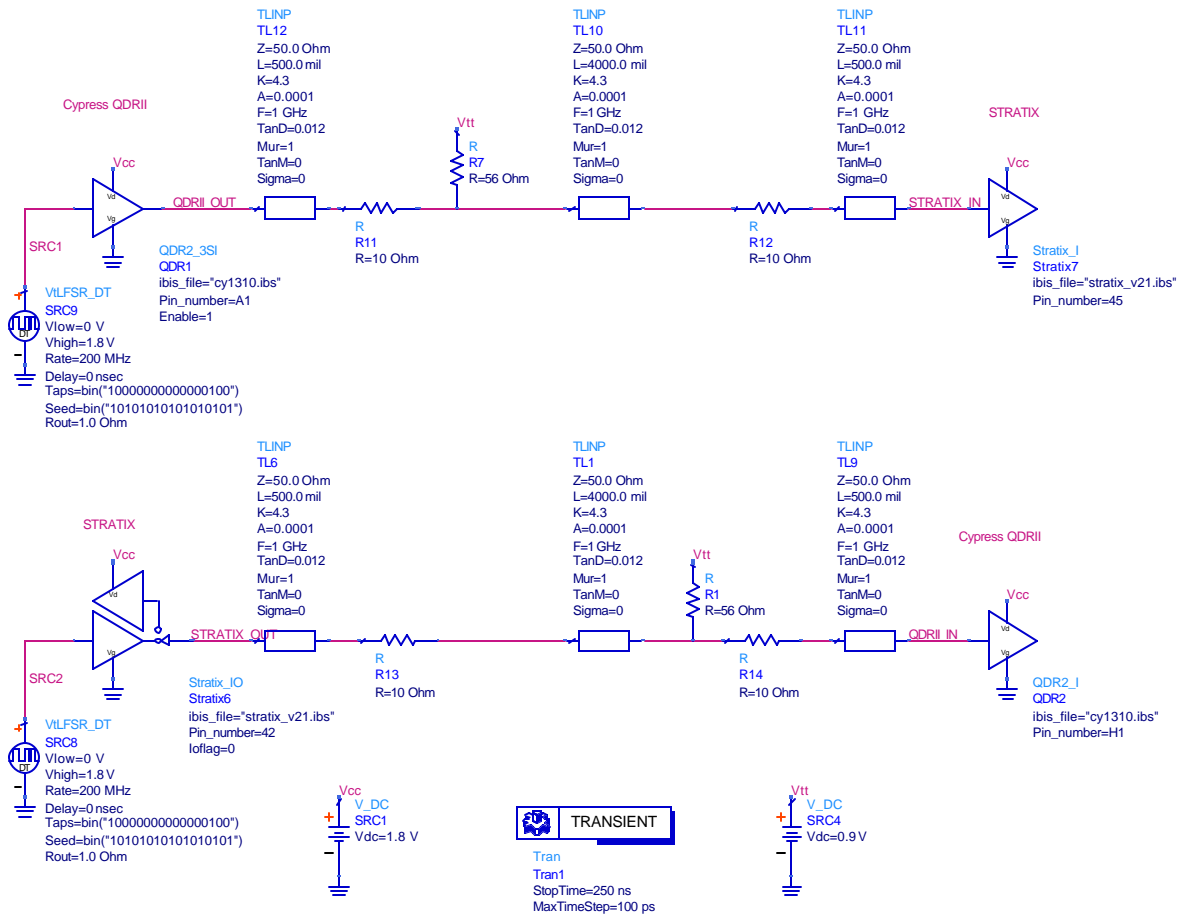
TLINP
TL12
Z=50.0 Ohm
L=500.0 mil
K=4.3
A=0.0001
F=1 GHz
TanD=0.012
Mur=1
TanM=0
Sigma=0

TLINP
TL10
Z=50.0 Ohm
L=4000.0 mil
K=4.3
A=0.0001
F=1 GHz
TanD=0.012
Mur=1
TanM=0
Sigma=0

TLINP
TL11
Z=50.0 Ohm
L=500.0 mil
K=4.3
A=0.0001
F=1 GHz
TanD=0.012
Mur=1
TanM=0
Sigma=0

Cypress QDRII

STRATIX

Vtt
R
R7
R=56 Ohm

Vcc
Vd
Vg
QDRII_OUT

R
R11
R=10 Ohm

R
R12
R=10 Ohm

STRATIX_IN
Vcc
Vd
Vg

SRC1

QDR2_3SI
QDR1
ibis_file="cy1310.ibs"
Pin_number=A1
Enable=1

Stratix_I
Stratix7
ibis_file="stratix_v21.ibs"
Pin_number=45

VtLFSR_DT
SRC9
Vlow=0 V
Vhigh=1.8 V
Rate=200 MHz
Delay=0 nsec
Taps=bin("10000000000000100")
Seed=bin("10101010101010101")
Rout=1.0 Ohm

TLINP
TL6
Z=50.0 Ohm
L=500.0 mil
K=4.3
A=0.0001
F=1 GHz
TanD=0.012
Mur=1
TanM=0
Sigma=0

TLINP
TL1
Z=50.0 Ohm
L=4000.0 mil
K=4.3
A=0.0001
F=1 GHz
TanD=0.012
Mur=1
TanM=0
Sigma=0

TLINP
TL9
Z=50.0 Ohm
L=500.0 mil
K=4.3
A=0.0001
F=1 GHz
TanD=0.012
Mur=1
TanM=0
Sigma=0

STRATIX

Cypress QDRII

Vtt
R
R1
R=56 Ohm

Vcc
Vd
Vg
STRATIX_OUT

R
R13
R=10 Ohm

R
R14
R=10 Ohm

QDRII_IN
Vcc
Vd
Vg

SRC2

Stratix_IO
Stratix6
ibis_file="stratix_v21.ibs"
Pin_number=42
Ioflag=0

QDR2_I
QDR2
ibis_file="cy1310.ibs"
Pin_number=H1

VtLFSR_DT
SRC8
Vlow=0 V
Vhigh=1.8 V
Rate=200 MHz
Delay=0 nsec
Taps=bin("10000000000000100")
Seed=bin("10101010101010101")
Rout=1.0 Ohm

Vcc
V_DC
SRC1
Vdc=1.8 V

TRANSIENT
Tran
Tran1
StopTime=250 ns
MaxTimeStep=100 ps

Vtt
V_DC
SRC4
Vdc=0.9 V